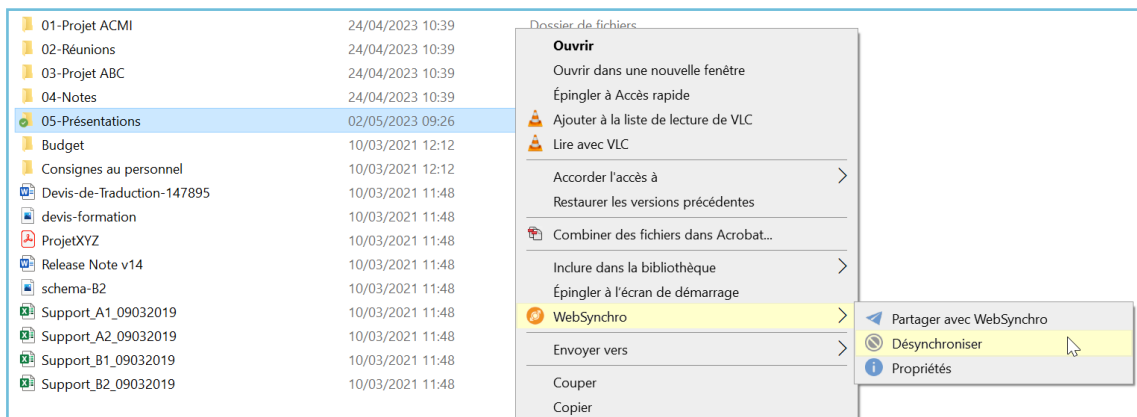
| | | |
|---|---|---|
| 01-Projet ACMI | 24/04/2023 10:39 | Dossier de fichiers |
| 02-Réunions | 24/04/2023 10:39 | |
| 03-Projet ABC | 24/04/2023 10:39 | |
| 04-Notes | 24/04/2023 10:39 | |
| 05-Présentations | 02/05/2023 09:26 | |
| Budget | 10/03/2021 12:12 | |
| Consignes au personnel | 10/03/2021 12:12 | |
| Devis-de-Traduction-147895 | 10/03/2021 11:48 | |
| devis-formation | 10/03/2021 11:48 | |
| ProjetXYZ | 10/03/2021 11:48 | |
| Release Note v14 | 10/03/2021 11:48 | |
| schema-B2 | 10/03/2021 11:48 | |
| Support_A1_09032019 | 10/03/2021 11:48 | |
| Support_A2_09032019 | 10/03/2021 11:48 | |
| Support_B1_09032019 | 10/03/2021 11:48 | |
| Support_B2_09032019 | 10/03/2021 11:48 | |

Ouvrir
Ouvrir dans une nouvelle fenêtre
Épingler à Accès rapide
Ajouter à la liste de lecture de VLC
Lire avec VLC
Accorder l'accès à
Restaurer les versions précédentes
Combiner des fichiers dans Acrobat...
Inclure dans la bibliothèque
Épingler à l'écran de démarrage
WebSynchro
Envoyer vers
Couper
Copier

Partager avec WebSynchro
Désynchroniser
Propriétés